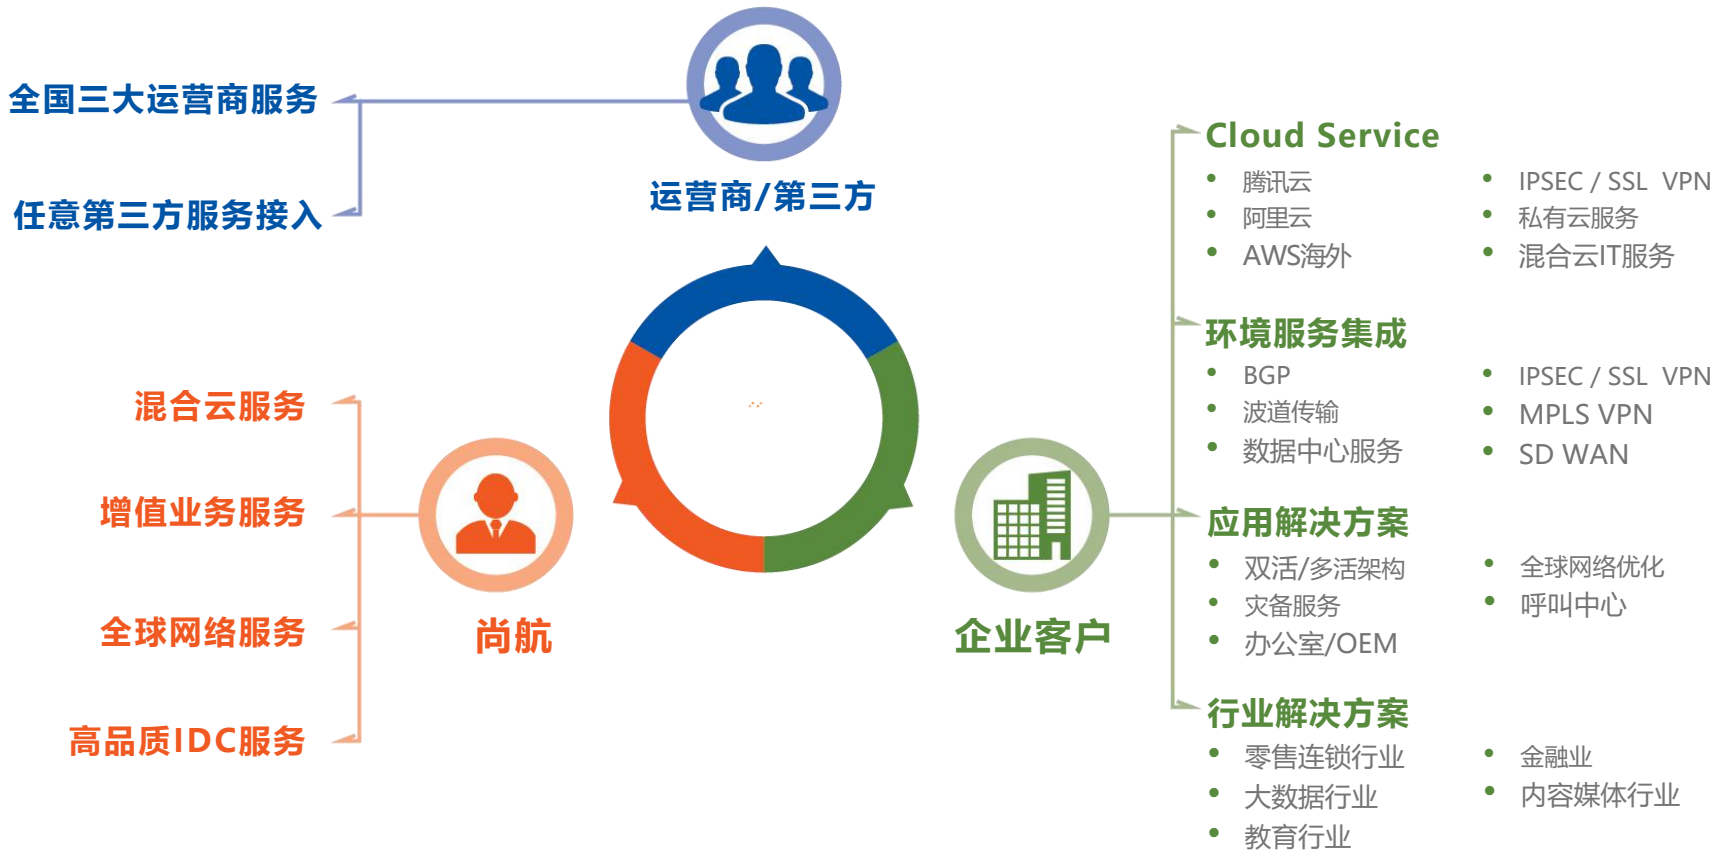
全国三大运营商服务

任意第三方服务接入

运营商/第三方

混合云服务

增值业务服务

全球网络服务

高品质IDC服务

尚航

企业客户

Cloud Service

- 腾讯云
- 阿里云
- AWS海外

- IPSEC / SSL VPN
- 私有云服务
- 混合云IT服务

环境服务集成

- BGP
- 波道传输
- 数据中心服务

- IPSEC / SSL VPN
- MPLS VPN
- SD WAN

应用解决方案

- 双活/多活架构
- 灾备服务
- 办公室/OEM

- 全球网络优化
- 呼叫中心

行业解决方案

- 零售连锁行业
- 大数据行业
- 教育行业

- 金融业
- 内容媒体行业